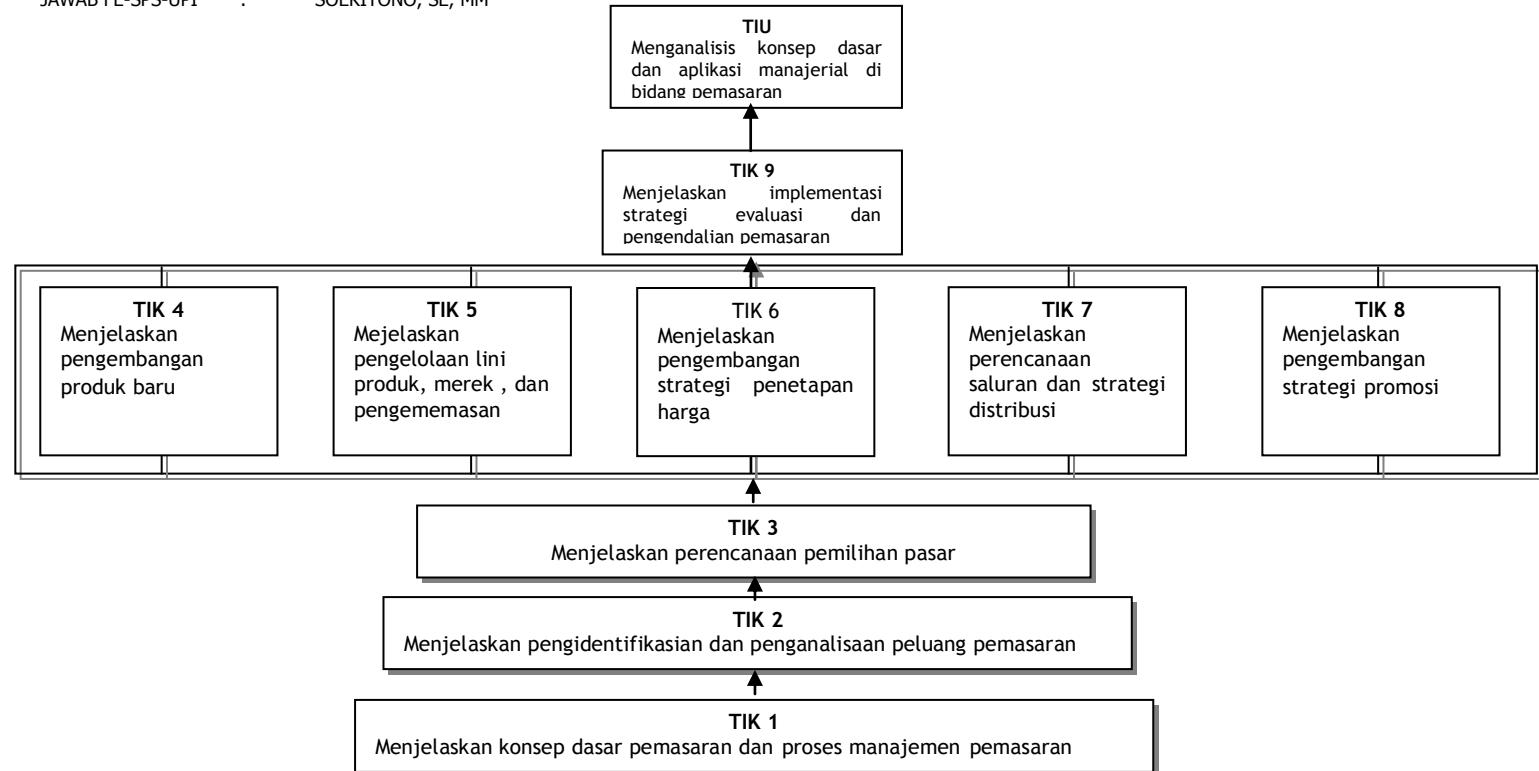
JAWAB TL-SPS-UPI : SOERIYONO, SE, MM

TIU
Menganalisis konsep dasar dan aplikasi manajerial di bidang pemasaran

TIK 9
Menjelaskan implementasi strategi evaluasi dan pengendalian pemasaran

TIK 4
Menjelaskan pengembangan produk baru

TIK 5
Mejelaskan pengelolaan lini produk, merek , dan pengememasan

TIK 6
Menjelaskan pengembangan strategi penetapan harga

TIK 7
Menjelaskan perencanaan saluran dan strategi distribusi

TIK 8
Menjelaskan pengembangan strategi promosi

TIK 3
Menjelaskan perencanaan pemilihan pasar

TIK 2
Menjelaskan pengidentifikasian dan penganalisaan peluang pemasaran

TIK 1
Menjelaskan konsep dasar pemasaran dan proses manajemen pemasaran